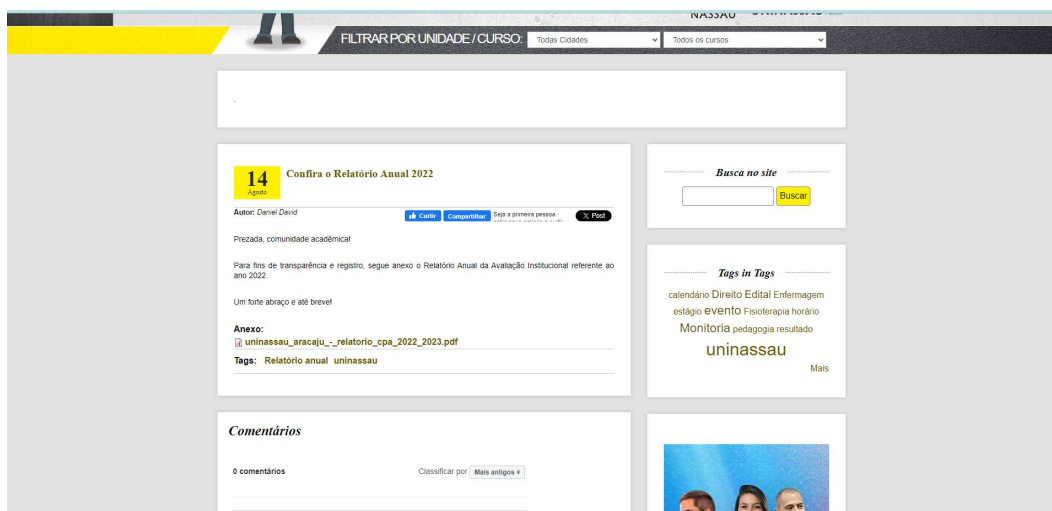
NASSAU

FILTRAR POR UNIDADE / CURSO: Todas Cidades Todos os cursos

14
Agosto

Confira o Relatório Anual 2022

Autor: Daniel David

Curtir Compartilhar Seja a primeira pessoa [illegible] Post

Prezada, comunidade acadêmica!

Para fins de transparência e registro, segue anexo o Relatório Anual da Avaliação Institucional referente ao ano 2022.

Um forte abraço e até breve!

Anexo:
uninassau_aracaju_-_relatorio_cpa_2022_2023.pdf

Tags: Relatório anual uninassau

Busca no site

Buscar

Tags in Tags

calendário Direito Edital Enfermagem estágio evento Fisioterapia horário Monitoria pedagogia resultado uninassau

Mais

Comentários

0 comentários

Classificar por Mais antigos